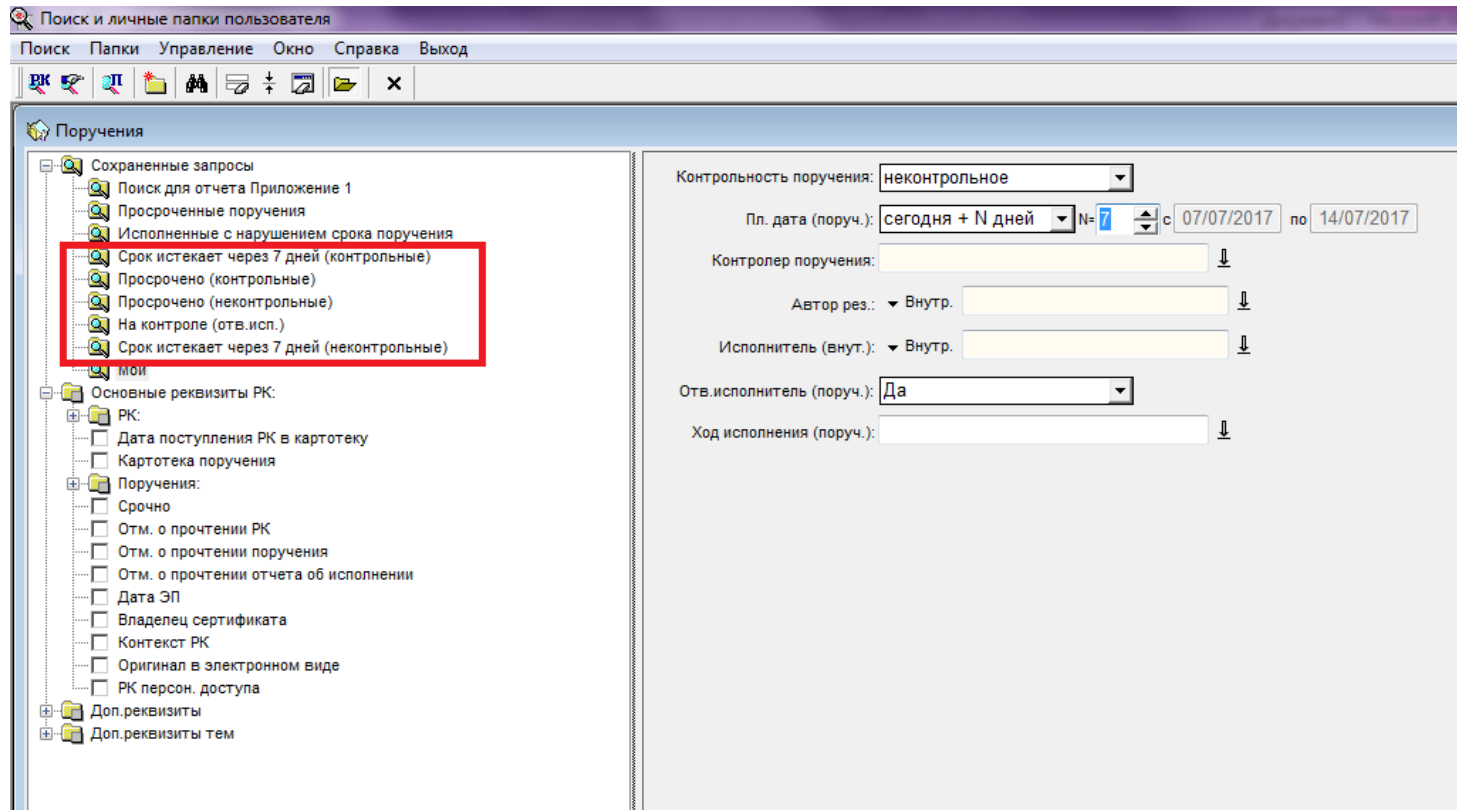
Поиск и личные папки пользователя

Поиск Папки Управление Окно Справка Выход

РК ЗП

Поручения

Сохраненные запросы
Поиск для отчета Приложение 1
Просроченные поручения
Исполненные с нарушением срока поручения
Срок истекает через 7 дней (контрольные)
Просрочено (контрольные)
Просрочено (неконтрольные)
На контроле (отв.исп.)
Срок истекает через 7 дней (неконтрольные)
Мои
Основные реквизиты РК:
РК:
Дата поступления РК в картотеку
Картотека поручения
Поручения:
Срочно
Отм. о прочтении РК
Отм. о прочтении поручения
Отм. о прочтении отчета об исполнении
Дата ЭП
Владелец сертификата
Контекст РК
Оригинал в электронном виде
РК персон. доступа
Доп.реквизиты
Доп.реквизиты тем

Контрольность поручения: неконтрольное
Пл. дата (поруч.): сегодня + N дней N= 7 с 07/07/2017 по 14/07/2017
Контролер поручения:
Автор рез.: Внутр.
Исполнитель (внут.): Внутр.
Отв.исполнитель (поруч.): Да
Ход исполнения (поруч.):